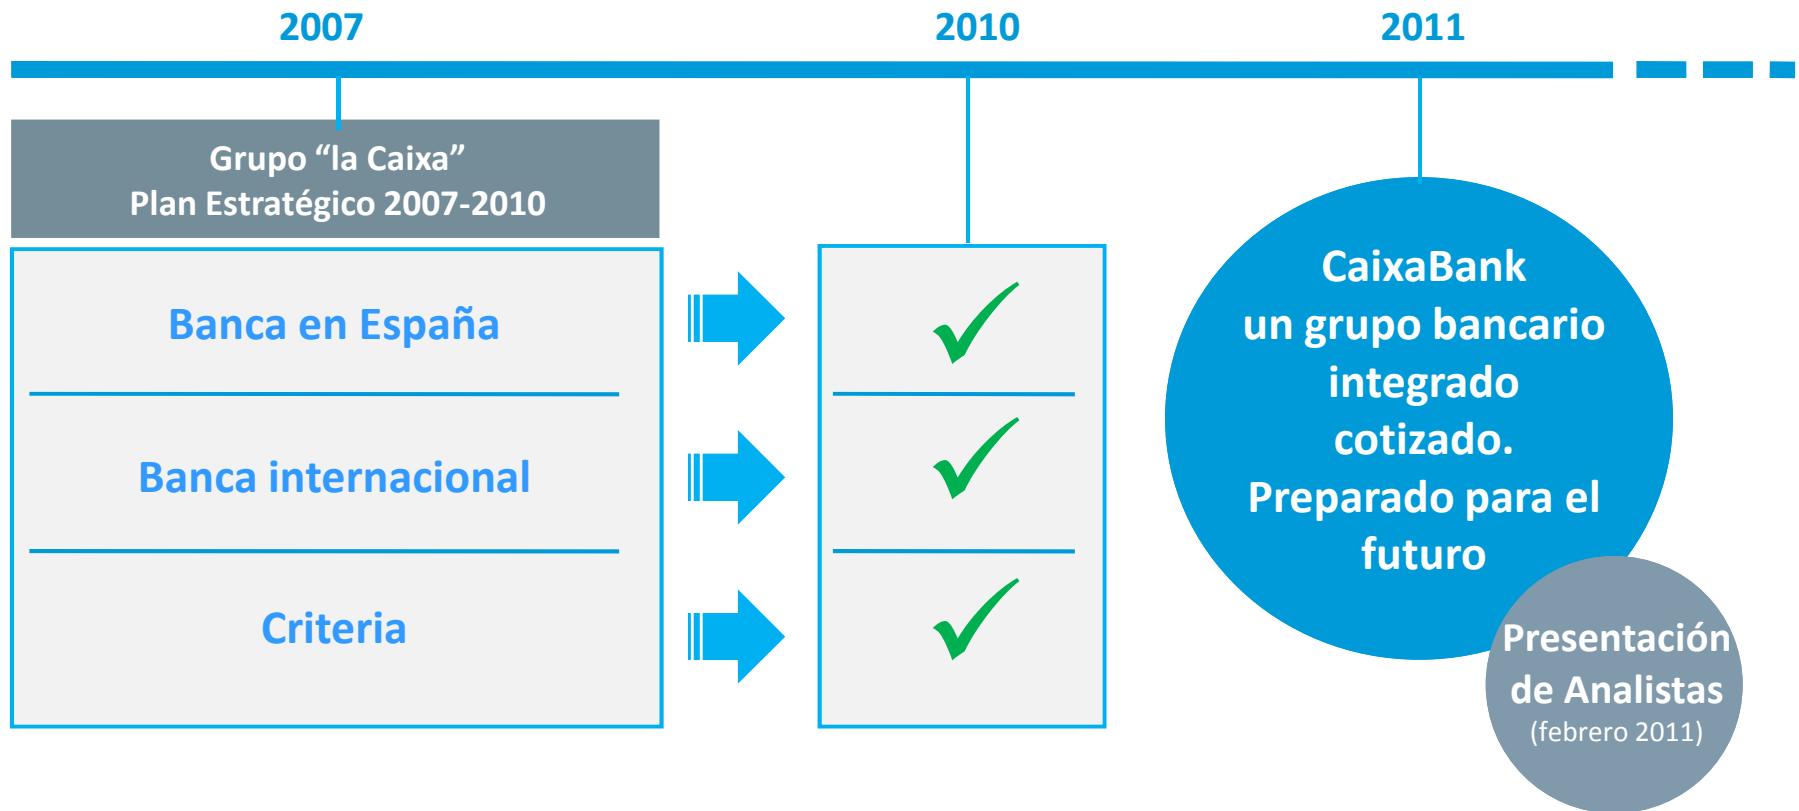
2007

2010

2011

Grupo “la Caixa”
Plan Estratégico 2007-2010

Banca en España

Banca internacional

Criteria

CaixaBank
un grupo bancario integrado cotizado.
Preparado para el futuro

Presentación de Analistas
(febrero 2011)